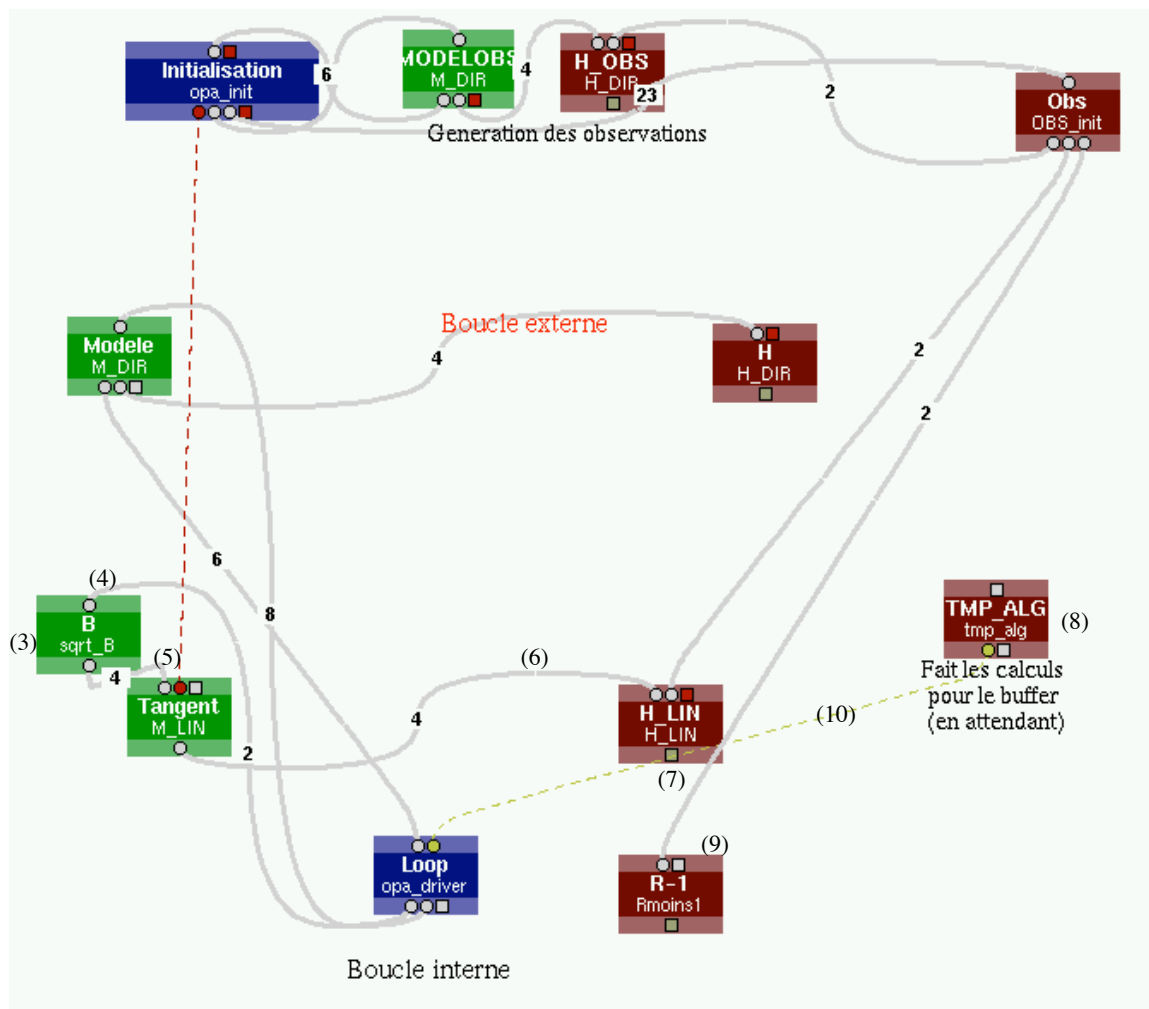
Initialisation
opa_init
6
MODELOBS
M_DIR
4
H_OBS
H_DIR
23
2
Obs
OBS_init
Generation des observations

Modele
M_DIR
Boucle externe
4
H
H_DIR
2
2

6
8
(4)
B
sqrt_B
(3)
4
(5)
Tangent
M_LIN
TMP_ALG
tmp_alg
(8)
Fait les calculs pour le buffer (en attendant)
(6)
4
H_LIN
H_LIN
(10)
2
(7)
Loop
opa_driver
(9)
R-1
Rmoins1

Boucle interne